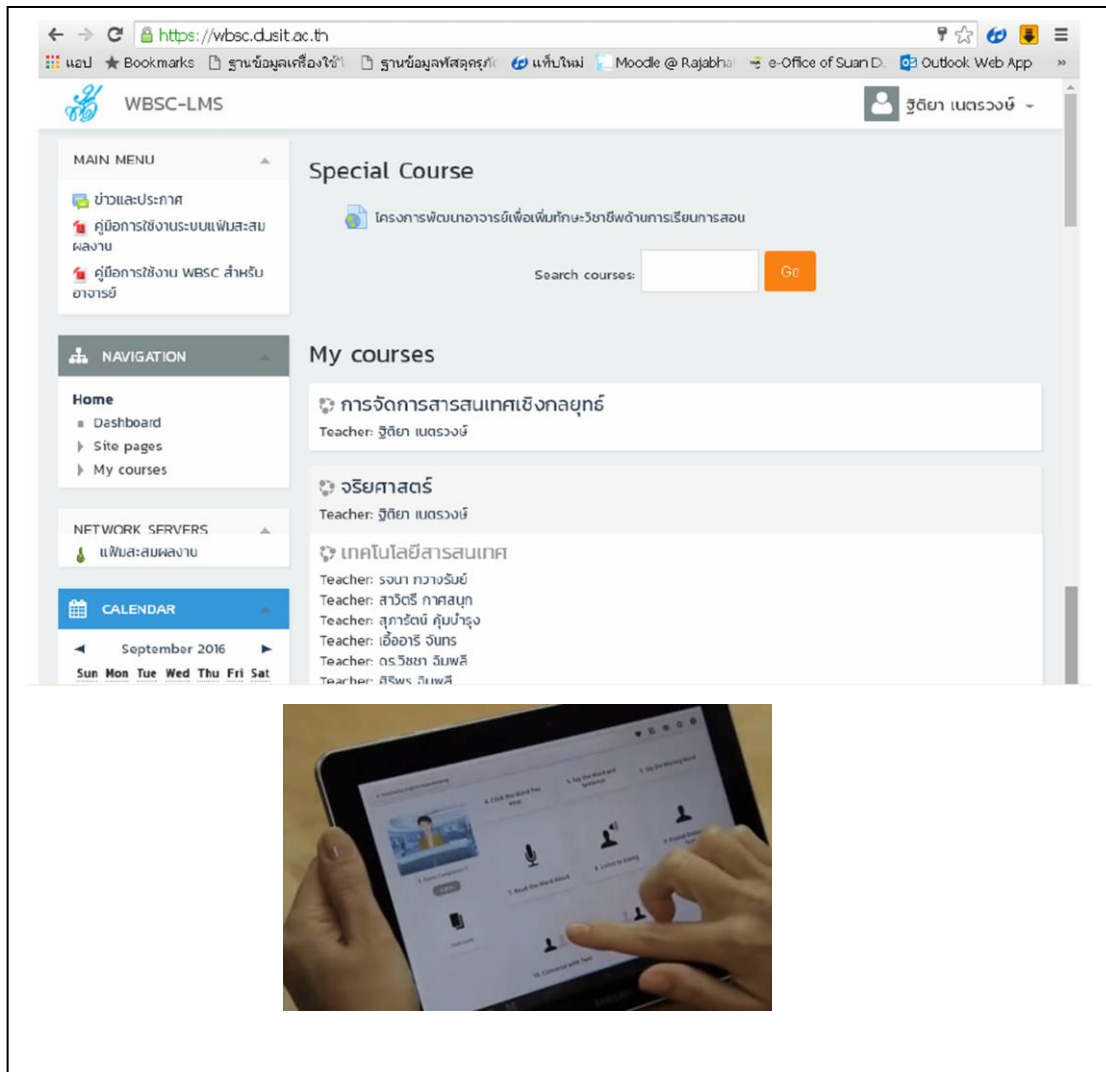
https://wbsc.dusit.ac.th

แอป Bookmarks ฐานข้อมูลเครื่องใช้ไ ฐานข้อมูลพัสดุครุภั แท็บใหม่ Moodle @ Rajabha e-Office of Suan D. Outlook Web App »

WBSC-LMS

ฐิติยา เนตรวงษ์

MAIN MENU

ข่าวและประกาศ
คู่มือการใช้งานระบบแฟ้มสะสมผลงาน
คู่มือการใช้งาน WBSC สำหรับอาจารย์

NAVIGATION

Home
Dashboard
Site pages
My courses

NETWORK SERVERS
แฟ้มสะสมผลงาน

CALENDAR

September 2016

Sun Mon Tue Wed Thu Fri Sat

Special Course

โครงการพัฒนาอาจารย์เพื่อเพิ่มทักษะวิชาชีพด้านการเรียนการสอน

Search courses: Go

My courses

การจัดการสารสนเทศเชิงกลยุทธ์
Teacher: ฐิติยา เนตรวงษ์

จริยศาสตร์
Teacher: ฐิติยา เนตรวงษ์

เทคโนโลยีสารสนเทศ
Teacher: รจนา ทวางรัมย์
Teacher: สาวิตรี กาศสนุก
Teacher: สุภารัตน์ คุ้มบำรุง
Teacher: เอื้ออารี จันทร
Teacher: ดร.วิชชา ฉิมพลี
Teacher: ศิริพร ฉิมพลี

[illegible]